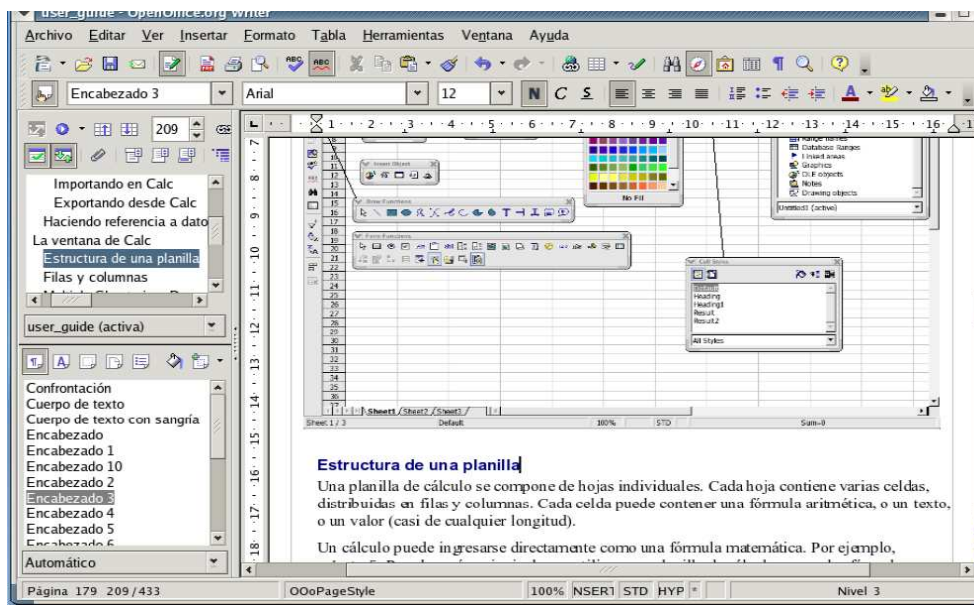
user_guide - OpenOffice.org Writer

Archivo Editar Ver Insertar Formato Tabla Herramientas Ventana Ayuda

Encabezado 3
Arial
12
N C S
A

209

Importando en Calc
Exportando desde Calc
Haciendo referencia a dato
La ventana de Calc
Estructura de una planilla
Filas y columnas

user_guide (activa)

Confrontación
Cuerpo de texto
Cuerpo de texto con sangría
Encabezado
Encabezado 1
Encabezado 10
Encabezado 2
Encabezado 3
Encabezado 4
Encabezado 5
Encabezado 6

Automático

1 2 3 4 5 6 7 8 9 10 11 12 13 14 15 16

Insert Object
Draw Functions
Form Functions
No Fill
Range names
Database Ranges
Linked areas
Graphics
OLE objects
Notes
Drawing objects
Untitled1 (active)
Cell Styles
Default
Heading
Heading1
Result
Result2
All Styles
Sheet1 / Sheet2 / Sheet3
Sheet 1 / 3
Default
100%
STD
Sum=0

Estructura de una planilla

Una planilla de cálculo se compone de hojas individuales. Cada hoja contiene varias celdas, distribuidas en filas y columnas. Cada celda puede contener una fórmula aritmética, o un texto, o un valor (casi de cualquier longitud).

Un cálculo puede ingresarse directamente como una fórmula matemática. Por ejemplo, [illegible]

Página 179 209 / 433
OOoPageStyle
100% NSERT STD HYP *
Nivel 3